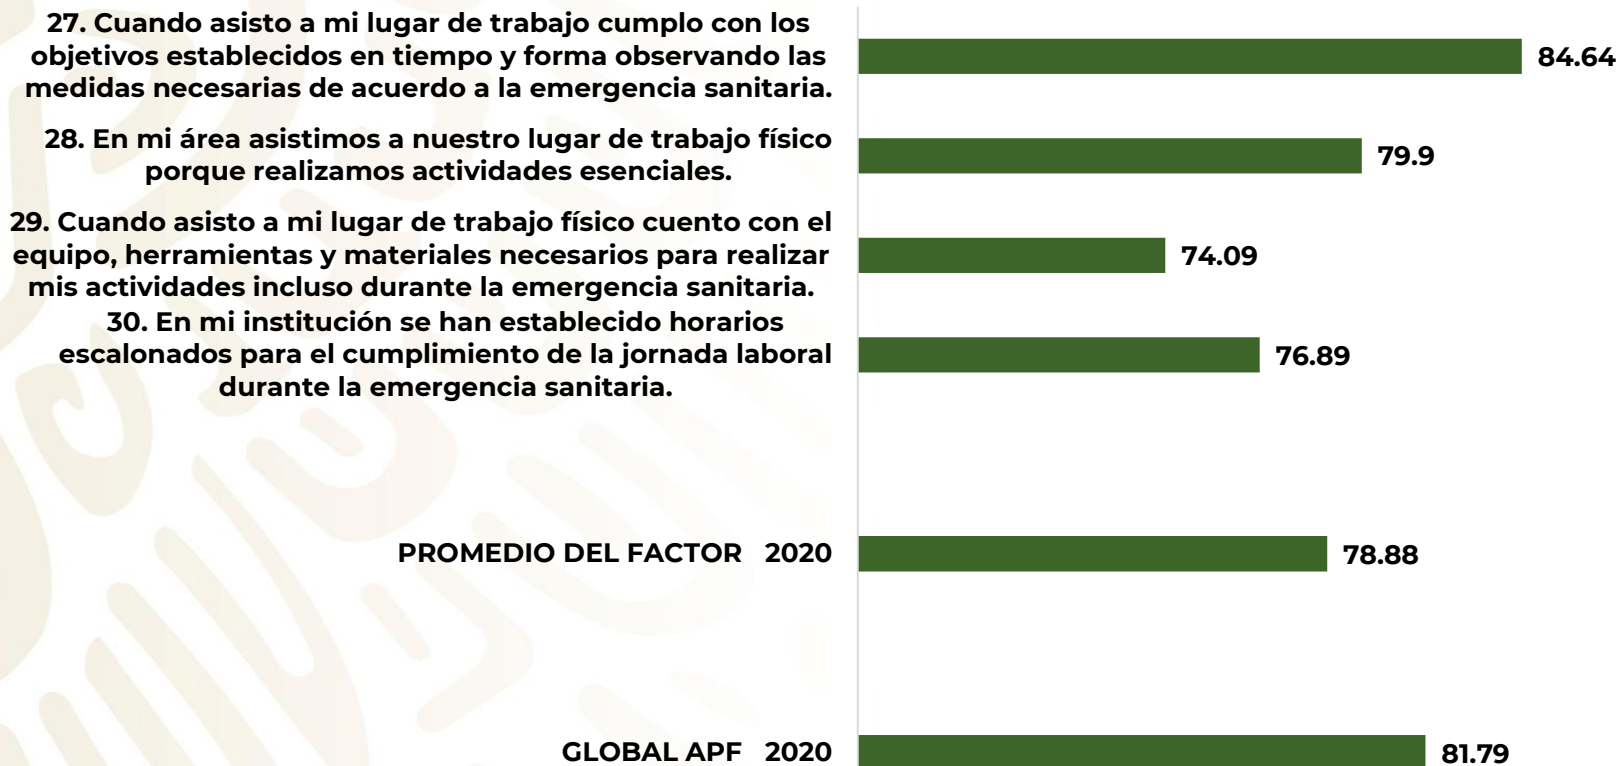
27. Cuando asisto a mi lugar de trabajo cumplo con los objetivos establecidos en tiempo y forma observando las medidas necesarias de acuerdo a la emergencia sanitaria.

84.64

28. En mi área asistimos a nuestro lugar de trabajo físico porque realizamos actividades esenciales.

79.9

29. Cuando asisto a mi lugar de trabajo físico cuento con el equipo, herramientas y materiales necesarios para realizar mis actividades incluso durante la emergencia sanitaria.

74.09

30. En mi institución se han establecido horarios escalonados para el cumplimiento de la jornada laboral durante la emergencia sanitaria.

76.89

PROMEDIO DEL FACTOR 2020

78.88

GLOBAL APF 2020

81.79